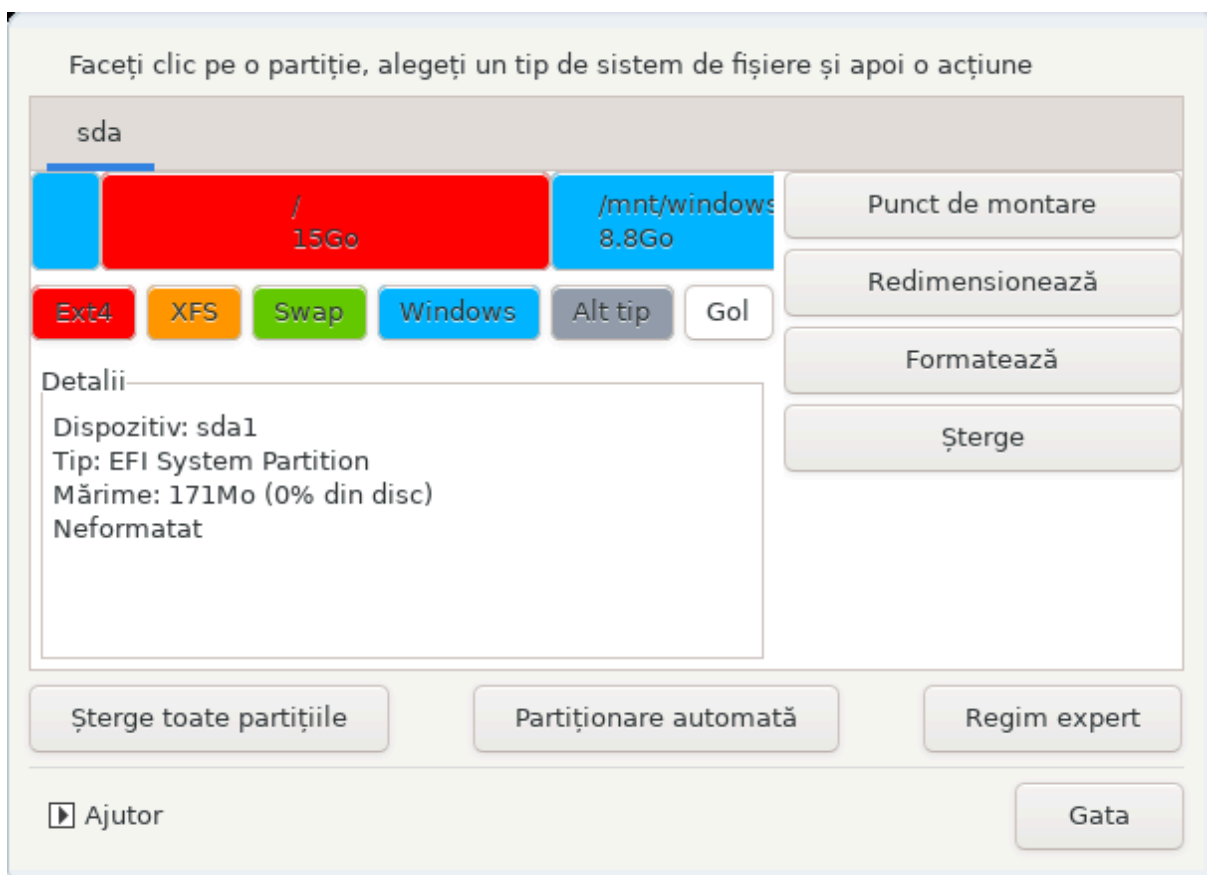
Faceți clic pe o partiție, alegeți un tip de sistem de fișiere și apoi o acțiune

sda

/
15Go

/mnt/windows
8.8Go

Punct de montare

Redimensionează

Formatează

Șterge

Ext4 XFS Swap Windows Alt tip Gol

Detalii

Dispozitiv: sda1
Tip: EFI System Partition
Mărime: 171Mo (0% din disc)
Neformatat

Șterge toate partițiile

Partiționare automată

Regim expert

Ajutor

Gata